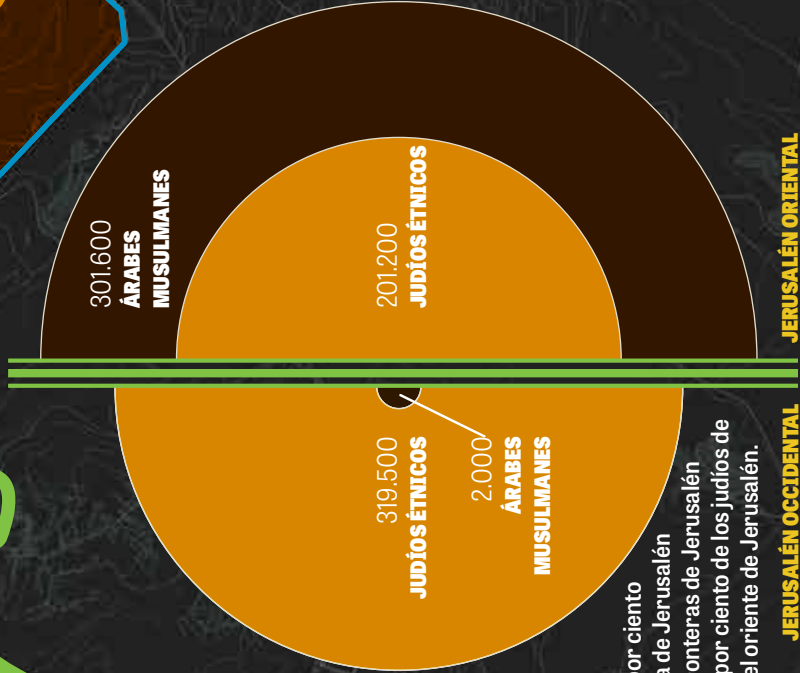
301.600
ÁRABES MUSULMANES

201.200
JUDÍOS ÉTNICOS

319.500
JUDÍOS ÉTNICOS

2.000
ÁRABES MUSULMANES

JERUSALÉN ORIENTAL

JERUSALÉN OCCIDENTAL

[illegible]or ciento
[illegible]a de Jerusalén
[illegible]onteras de Jerusalén
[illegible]por ciento de los judíos de
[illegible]el oriente de Jerusalén.